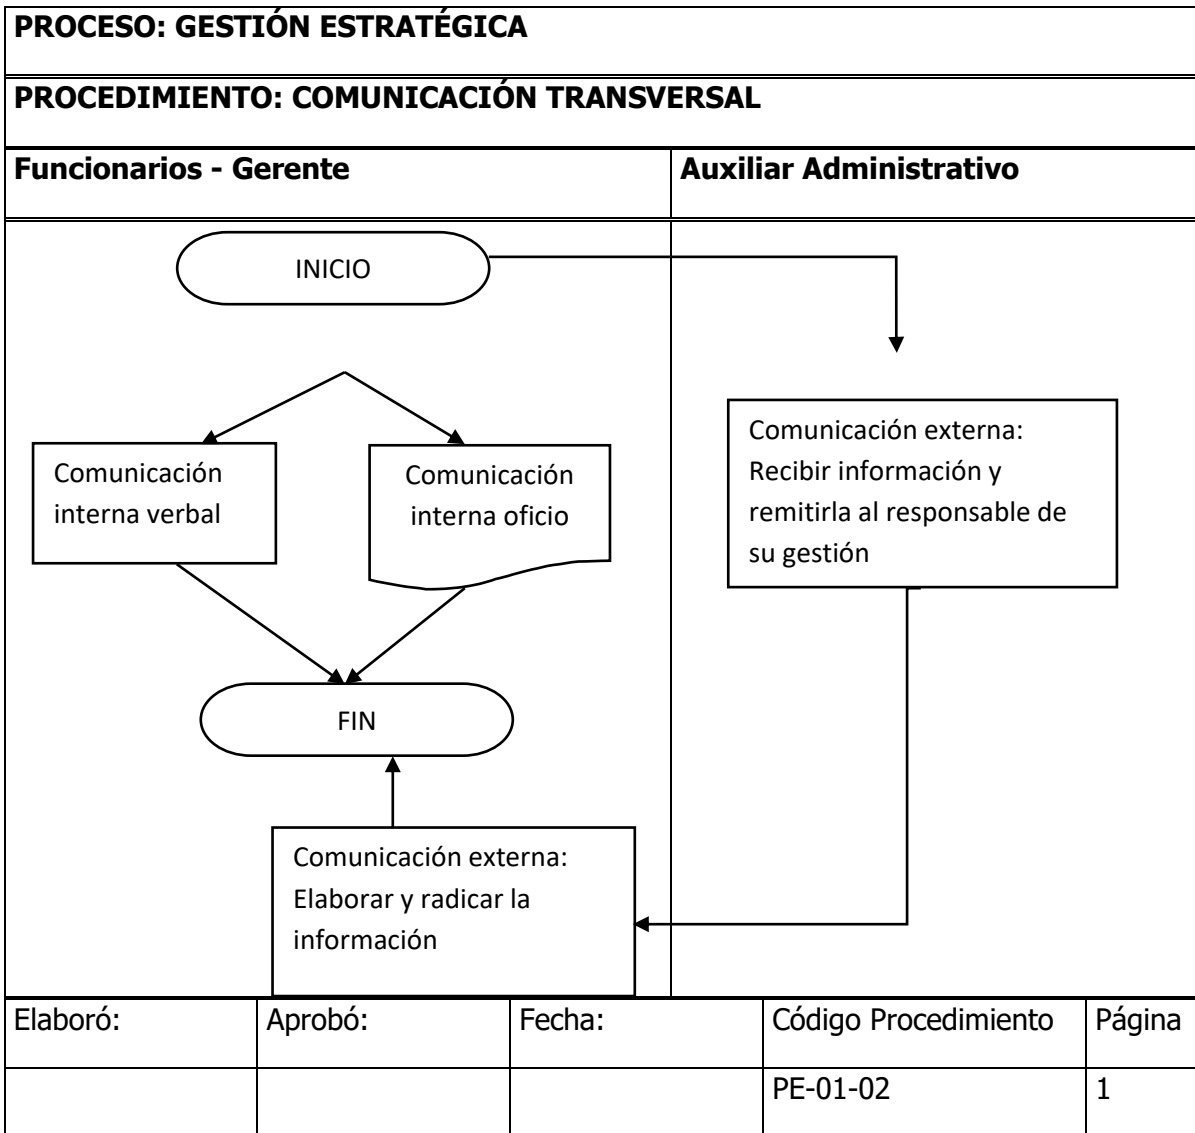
PROCESO: GESTIÓN ESTRATÉGICA

PROCEDIMIENTO: COMUNICACIÓN TRANSVERSAL

| Funcionarios - Gerente | Auxiliar Administrativo |
|---|---|

INICIO

Comunicación interna verbal

Comunicación interna oficio

Comunicación externa: Recibir información y remitirla al responsable de su gestión

FIN

Comunicación externa: Elaborar y radicar la información

| Elaboró: | Aprobó: | Fecha: | Código Procedimiento | Página |
|---|---|---|---|---|
| | | | PE-01-02 | 1 |